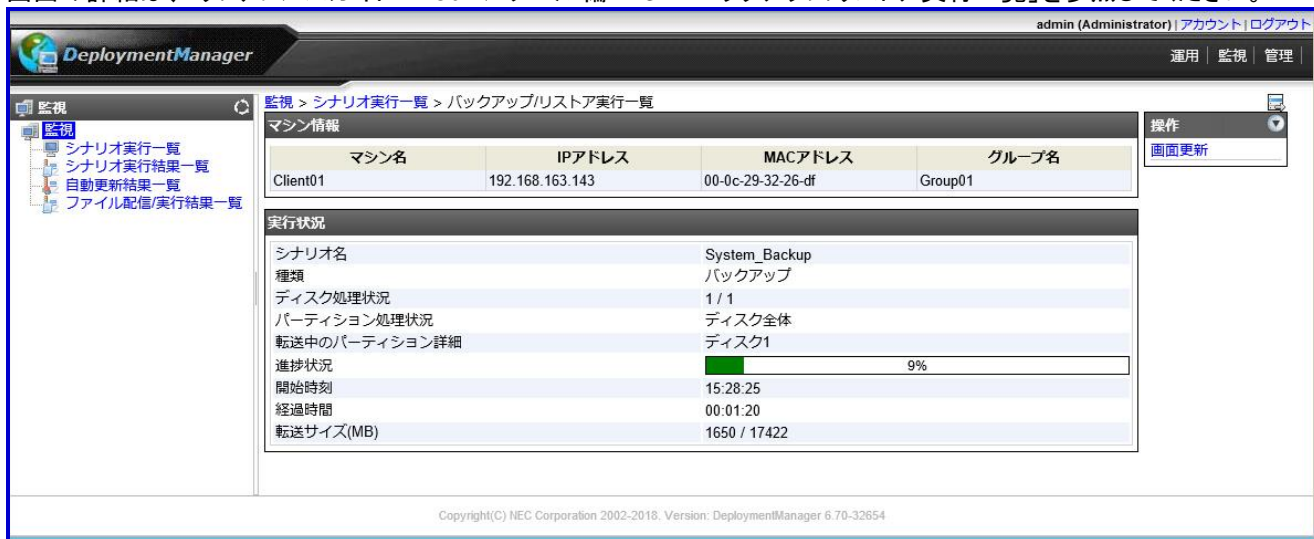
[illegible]

admin (Administrator) | アカウント | ログアウト

DeploymentManager

運用 | 監視 | 管理

監視

監視
シナリオ実行一覧
シナリオ実行結果一覧
自動更新結果一覧
ファイル配信/実行結果一覧

監視 > シナリオ実行一覧 > バックアップ/リストア実行一覧

マシン情報

| マシン名 | IPアドレス | MACアドレス | グループ名 |
|---|---|---|---|
| Client01 | 192.168.163.143 | 00-0c-29-32-26-df | Group01 |

実行状況

| | |
|---|---|
| シナリオ名 | System_Backup |
| 種類 | バックアップ |
| ディスク処理状況 | 1 / 1 |
| パーティション処理状況 | ディスク全体 |
| 転送中のパーティション詳細 | ディスク1 |
| 進捗状況 | 9% |
| 開始時刻 | 15:28:25 |
| 経過時間 | 00:01:20 |
| 転送サイズ(MB) | 1650 / 17422 |

操作
画面更新

Copyright(C) NEC Corporation 2002-2018. Version: DeploymentManager 6.70-32654